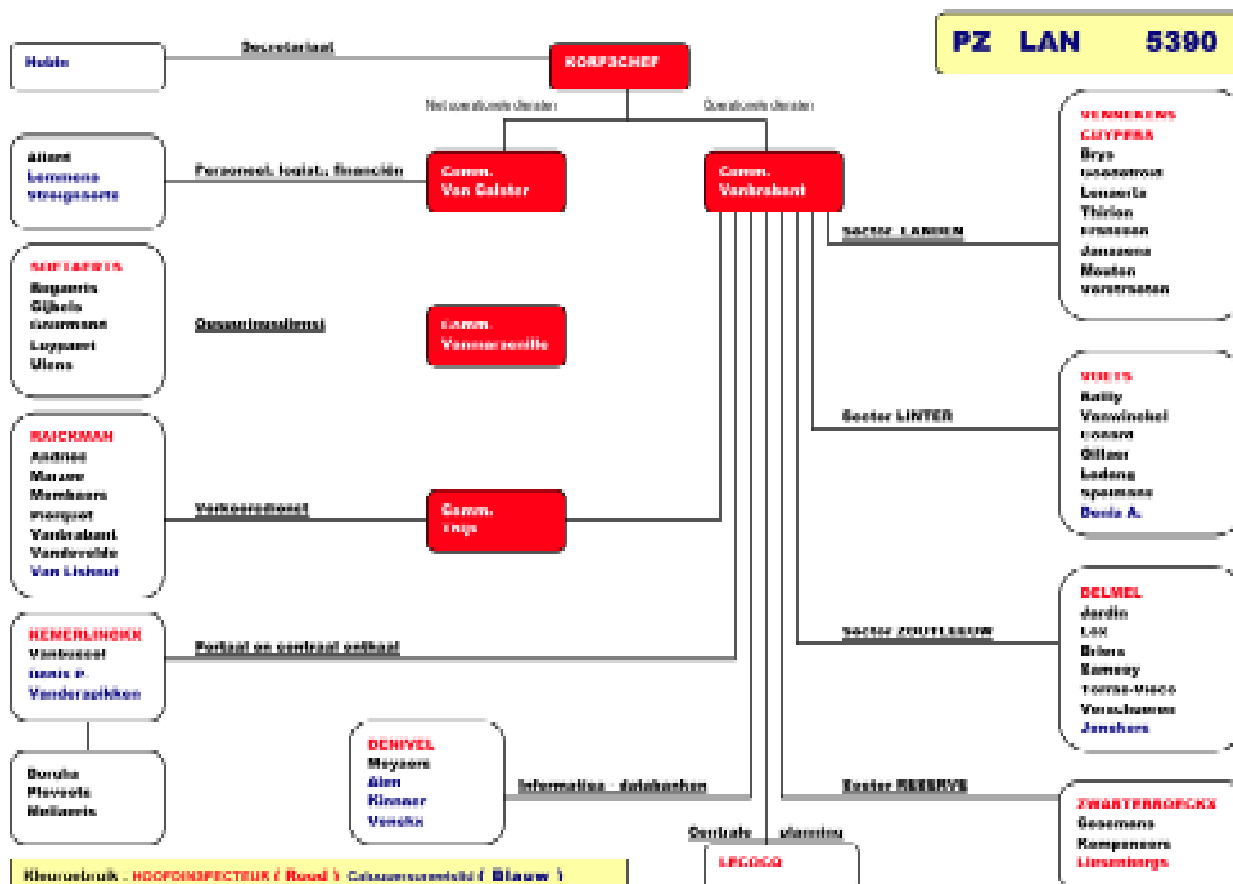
PZ LAN 5390

Hubin

Secretariaat

KORPSCHEF

Niet operationele diensten

Operationele diensten

Alient
Lemmens
Steegmans

Personeel, logist. financiën

Comm. Van Calster

Comm. Vanbrabant

VENNEKENS
CUYPERS
Brys
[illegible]
Lenaerts
Thirion
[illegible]
Janssens
Mouton
Verstraeten

Sector LANDEN

SOETAERTS
Bogaerts
Gijbels
Gevaerts
Luyparet
Ulens

Onthaal

Comm. Vanmarsenille

VOETS
Bailly
Vanwinckel
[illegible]
Gillaer
Ledang
Spermans
Denis A.

Sector LINTER

RAICKMAN
Andries
Marzee
Mombaers
Pierquet
Vanbrabant
Vandevelde
Van Lishout

Verkeersdienst

Comm. Tilly

KEMERLINCKX
Vanbuscot
Denis P.
Vanderspikken

Politiek en controle

DELMEL
Jardin
Lux
Briers
Sameny
Torres-Vieco
Verschueren
Jonckers

Sector ZOUTLEEUW

Dorska
Plevoets
Mollaerts

DENIVEL
Meysers
Alen
Klinnar
Venstk

Informatica - databanken

Sector RESERVE

ZWARTERBOCKX
Goosmans
Kempeneers
Linsmiergs

Centrale planning

LECOCQ

Kleurgebruik : HOOFDINSPECTEUR ( Rood ) Calogerozmetisch ( Blauw )